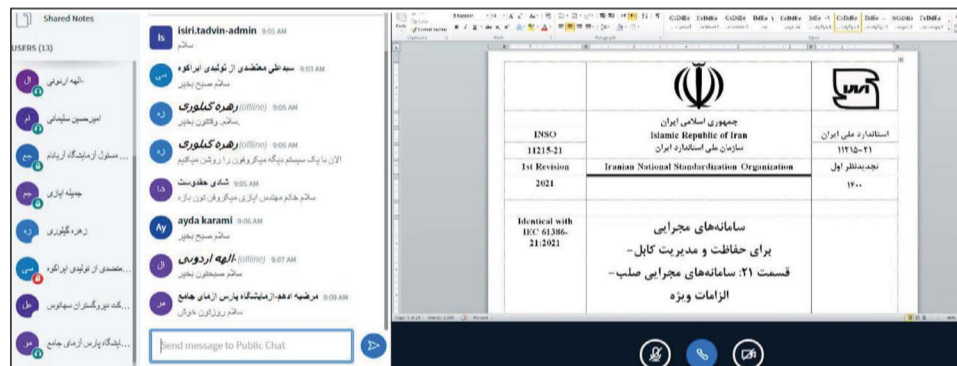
Shared Notes

USERS (13)

الهه اردونی

امیرحسین سلیمانی

... مسئول آزمایشگاه آریانام

جمیله ایاری

زهره گیلوری

... معتضدی از تولیدی ایراکوه

... کند نیرو گستران سهانوس

... ایشگاه پارس آزمای جامع

isiri.tadvin-admin 9:01 AM
سلام

سید علی معتضدی از تولیدی ایراکوه 9:03 AM
سلام صبح بخیر

زهره گیلوری (offline) 9:05 AM
سلام وقتتون بخیر

زهره گیلوری (offline) 9:05 AM
الان با یک سیستم دیگه میکروفون را روشن میکنیم

شادی حقدوست 9:05 AM
سلام خانم مهندس ایاری میکروفون تون بازه

ayda karami 9:06 AM
سلام صبح بخیر

الهه اردونی (offline) 9:07 AM
سلام صبحتون بخیر

مرضیه ادهم-ازمایشگاه پارس آزمای جامع 9:09 AM
سلام روزتون خوش

Send message to Public Chat

| INSO | جمهوری اسلامی ایران Islamic Republic of Iran سازمان ملی استاندارد ایران | استاندارد ملی ایران |
|---|---|---|
| 11215-21 | | ۱۱۲۱۵-۲۱ |
| 1st Revision | Iranian National Standardization Organization | تجدیدنظر اول |
| 2021 | | ۱۴۰۰ |

Identical with IEC 61386-21:2021

سامانه‌های مجرابی برای حفاظت و مدیریت کابل- قسمت ۲۱: سامانه‌های مجرابی صلب- الزامات ویژه